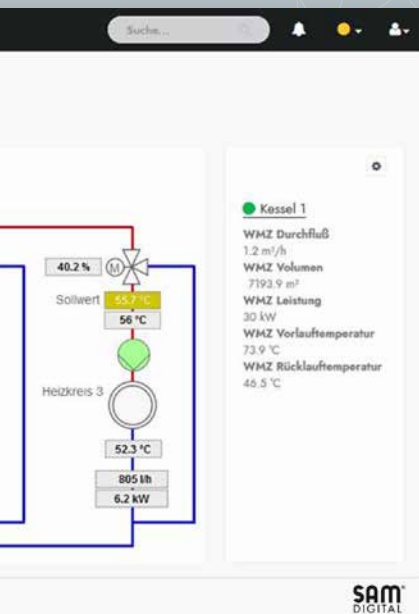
Suche...

40.2 %
M
Sollwert 55.7 °C
56 °C
Heizkreis 3
52.3 °C
805 l/h
6.2 kW

Kessel 1
WMZ Durchfluß
1.2 m³/h
WMZ Volumen
7193.9 m³
WMZ Leistung
30 kW
WMZ Vorlauftemperatur
73.9 °C
WMZ Rücklauftemperatur
46.5 °C

SAM DIGITAL